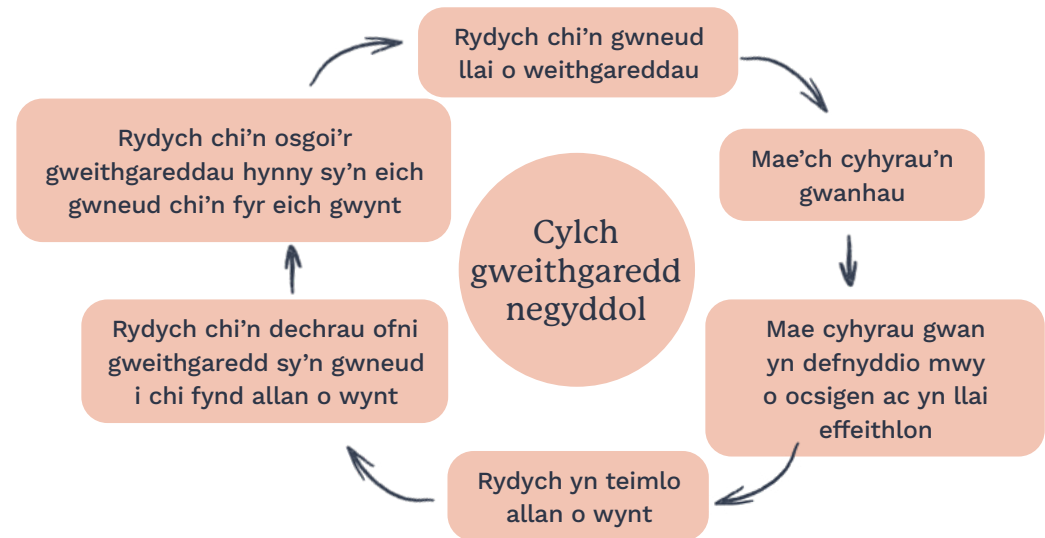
Cylch gweithgaredd negyddol

Rydych chi'n gwneud llai o weithgareddau

Mae'ch cyhyrau'n gwanhau

Mae cyhyrau gwan yn defnyddio mwy o ocsigen ac yn llai effeithlon

Rydych yn teimlo allan o wynt

Rydych chi'n dechrau ofni gweithgaredd sy'n gwneud i chi fynd allan o wynt

Rydych chi'n osgoi'r gweithgareddau hynny sy'n eich gwneud chi'n fyr eich gwynt